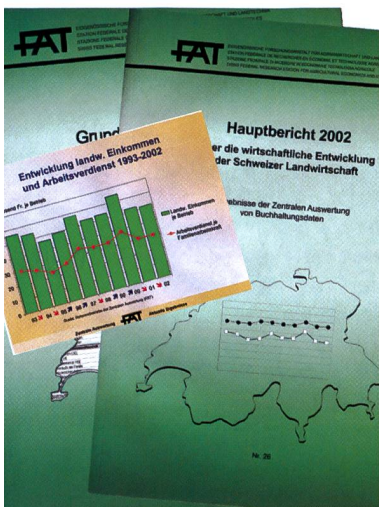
FAT

Grund

FAT

Hauptbericht 2002

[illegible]er die wirtschaftliche Entwicklung
der Schweizer Landwirtschaft

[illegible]ebnisse der Zentralen Auswertung
von Buchhaltungsdaten

Entwicklung landw. Einkommen
und Arbeitsverdienst 1993-2002

Landw. Einkommen je Betrieb

Arbeitsverdienst je Familienarbeitskraft

FAT

Nr. 26